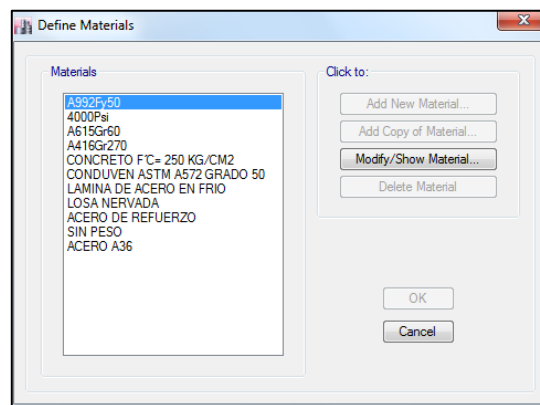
Define Materials

Materials

A992Fy50
4000Psi
A615Gr60
A416Gr270
CONCRETO F'C= 250 KG/CM2
CONDUVEN ASTM A572 GRADO 50
LAMINA DE ACERO EN FRIO
LOSA NERVADA
ACERO DE REFUERZO
SIN PESO
ACERO A36

Click to:

Add New Material...
Add Copy of Material...
Modify/Show Material...
Delete Material

OK
Cancel